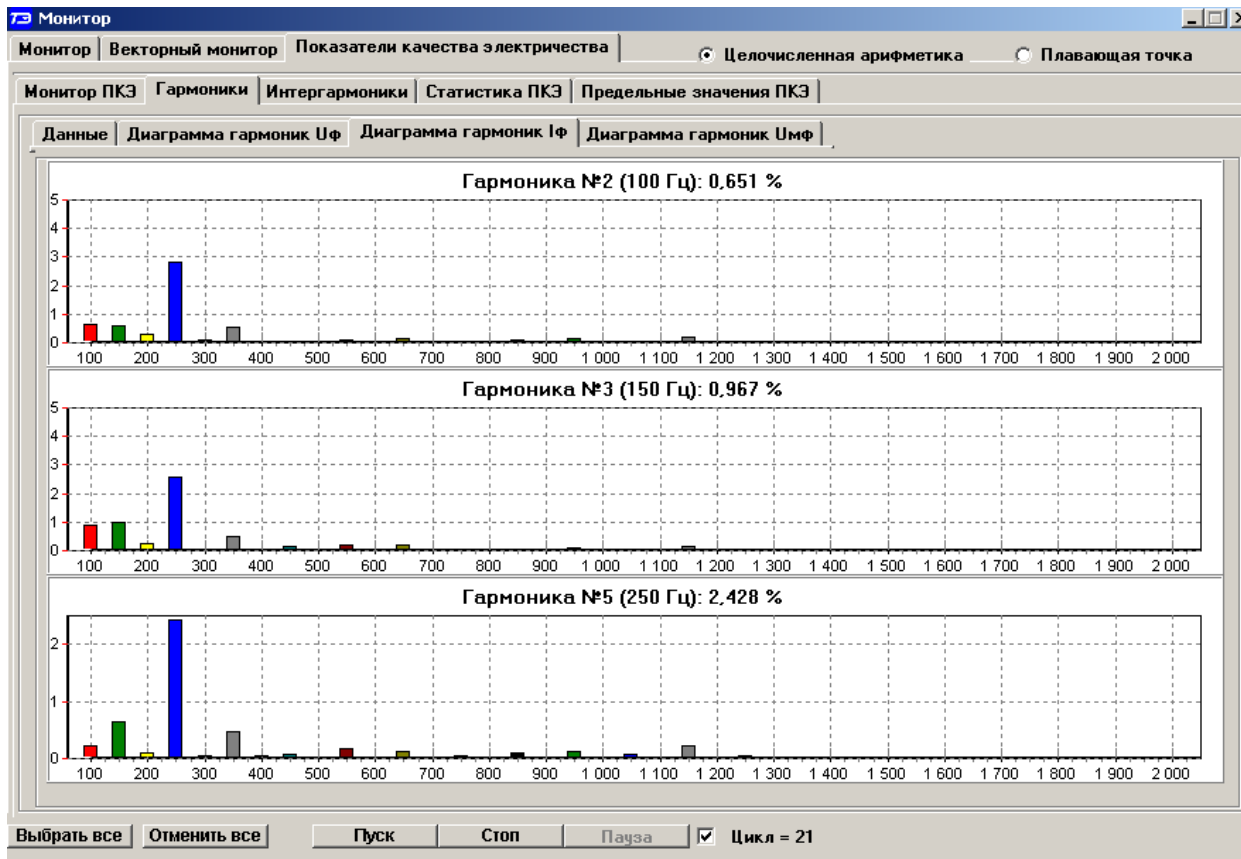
ТЭ Монитор

Монитор | Векторный монитор | Показатели качества электричества

Целочисленная арифметика  Плавающая точка

Монитор ПКЭ | Гармоники | Интергармоники | Статистика ПКЭ | Предельные значения ПКЭ

Данные | Диаграмма гармоник Uф | Диаграмма гармоник Iф | Диаграмма гармоник Uмф

Гармоника №2 (100 Гц): 0,651 %

5
4
3
2
1
0
100 200 300 400 500 600 700 800 900 1 000 1 100 1 200 1 300 1 400 1 500 1 600 1 700 1 800 1 900 2 000

Гармоника №3 (150 Гц): 0,967 %

5
4
3
2
1
0
100 200 300 400 500 600 700 800 900 1 000 1 100 1 200 1 300 1 400 1 500 1 600 1 700 1 800 1 900 2 000

Гармоника №5 (250 Гц): 2,428 %

2
1
0
100 200 300 400 500 600 700 800 900 1 000 1 100 1 200 1 300 1 400 1 500 1 600 1 700 1 800 1 900 2 000

Выбрать все | Отменить все | Пуск | Стоп | Пауза | Цикл = 21